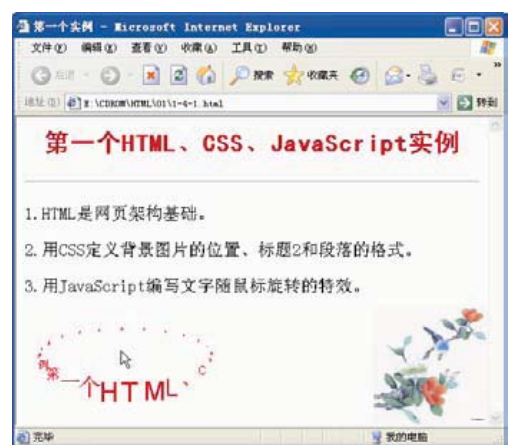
第一个实例 - Microsoft Internet Explorer

文件(F) 编辑(E) 查看(V) 收藏(A) 工具(T) 帮助(H)

后退 搜索 收藏夹

地址(D) E:\CDROM\HTML\01\1-4-1.html 转到

第一个HTML、CSS、JavaScript实例

1.HTML是网页架构基础。

2.用CSS定义背景图片的位置、标题2和段落的格式。

3.用JavaScript编写文字随鼠标旋转的特效。

例 第一个HTML C

完毕 我的电脑